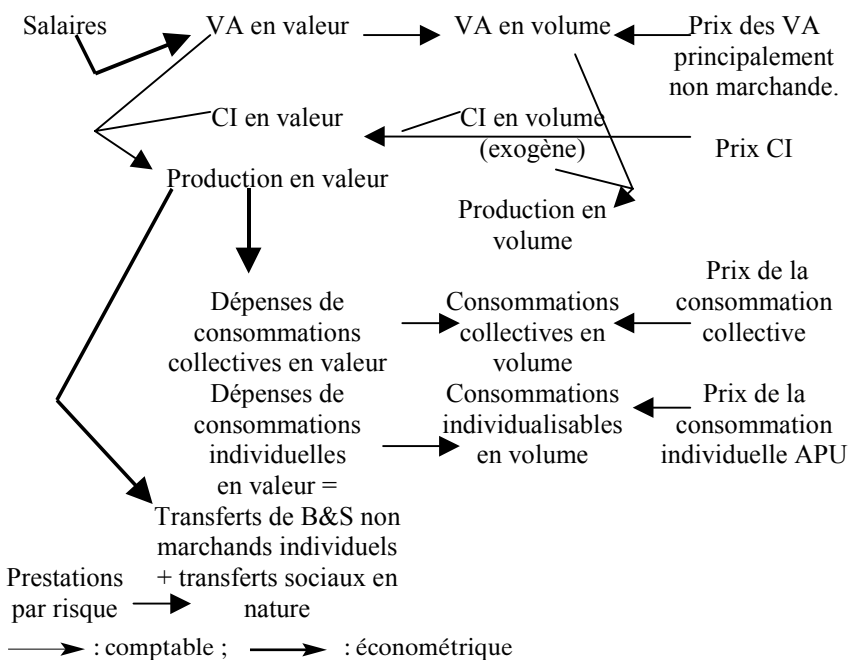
Salaires

VA en valeur

VA en volume

Prix des VA principalement non marchande.

CI en valeur

CI en volume (exogène)

Prix CI

Production en valeur

Production en volume

Dépenses de consommations collectives en valeur

Consommations collectives en volume

Prix de la consommation collective

Dépenses de consommations individuelles en valeur = Transferts de B&S non marchands individuels + transferts sociaux en nature

Consommations individualisables en volume

Prix de la consommation individuelle APU

Prestations par risque

: comptable ; : économétrique